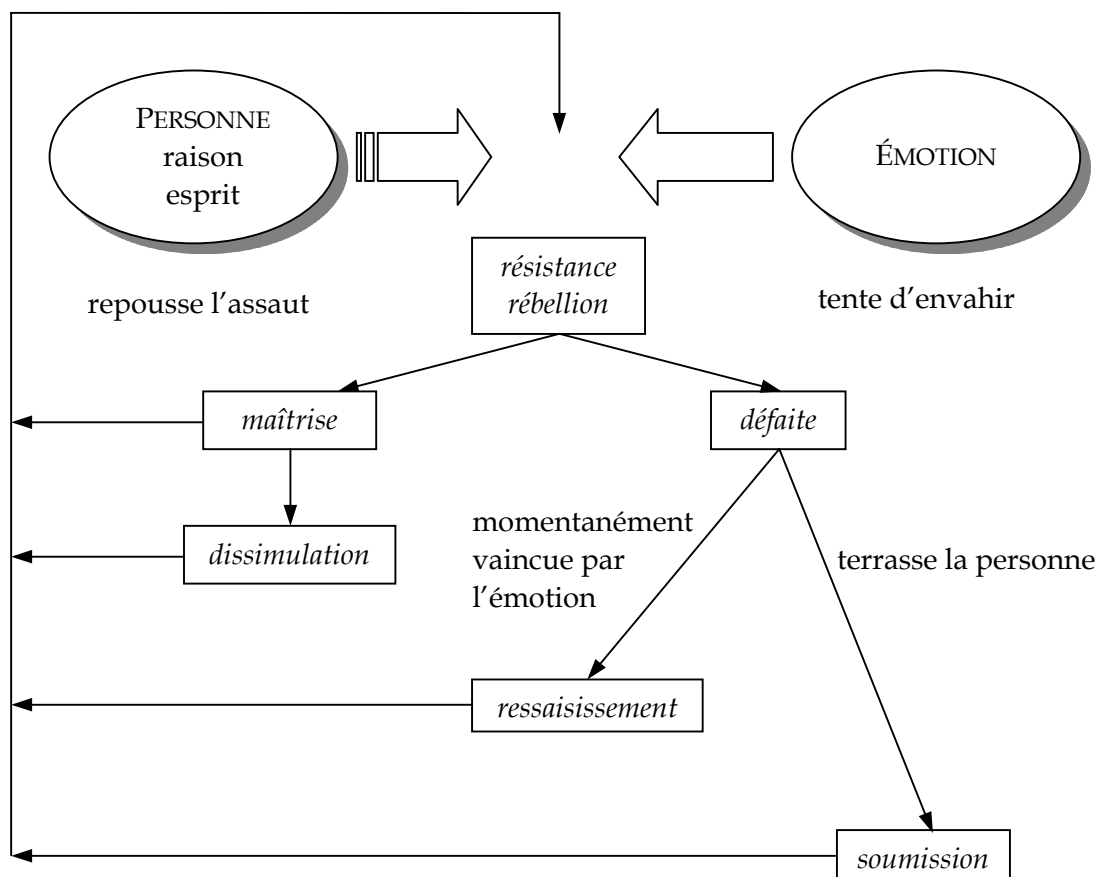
PERSONNE
raison
esprit

ÉMOTION

résistance
rébellion

repousse l'assaut

tente d'envahir

maîtrise

défaite

dissimulation

momentanément vaincue par l'émotion

terrasse la personne

ressaisissement

soumission